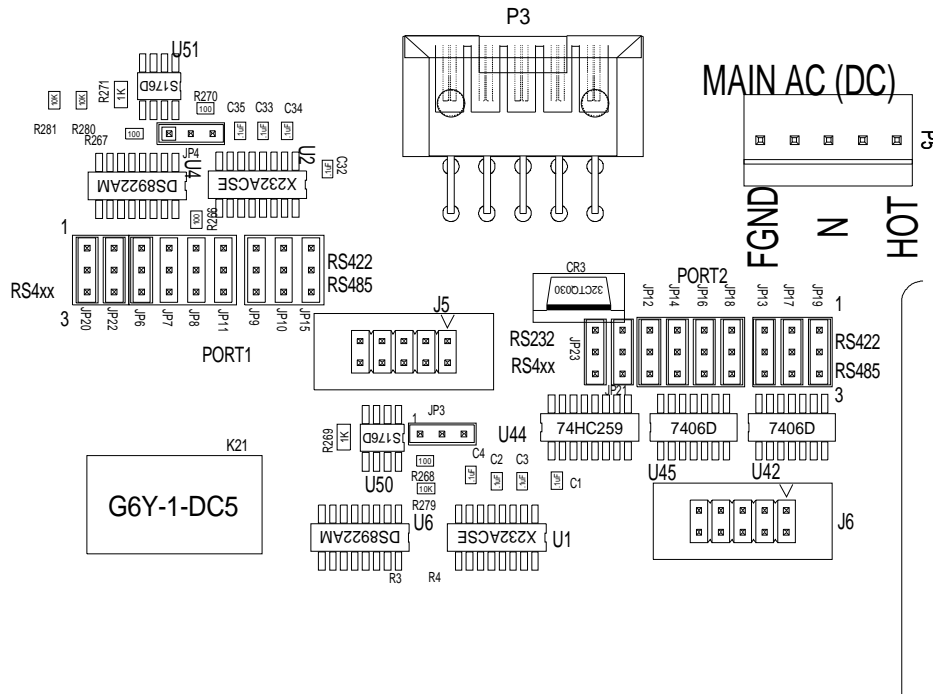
P3

MAIN AC (DC)

P5

FGND N HOT

U51
S176D
R271 1K
R270 100
C35 C33 C34
10K 10K
R281 R280
R267 100
JP4
U4
DS8922AM
U2
X232ACSE
C32
R266 100

1
RS4xx
3
JP20 JP22 JP6 JP7 JP8 JP11 JP9 JP10 JP15
RS422
RS485
PORT1

J5

CR3
32CT0030
PORT2
JP12 JP14 JP16 JP18 JP13 JP17 JP19
1
RS232
RS4xx
JP23
JP21
RS422
RS485
3

74HC259
7406D
7406D

R269 1K
S176D
1
JP3
U44
U50
100
R268 10K
C4 C2 C3 C1
R279

K21
G6Y-1-DC5

DS8922AM
U6
X232ACSE
U1
R3 R4

U45 U42
J6